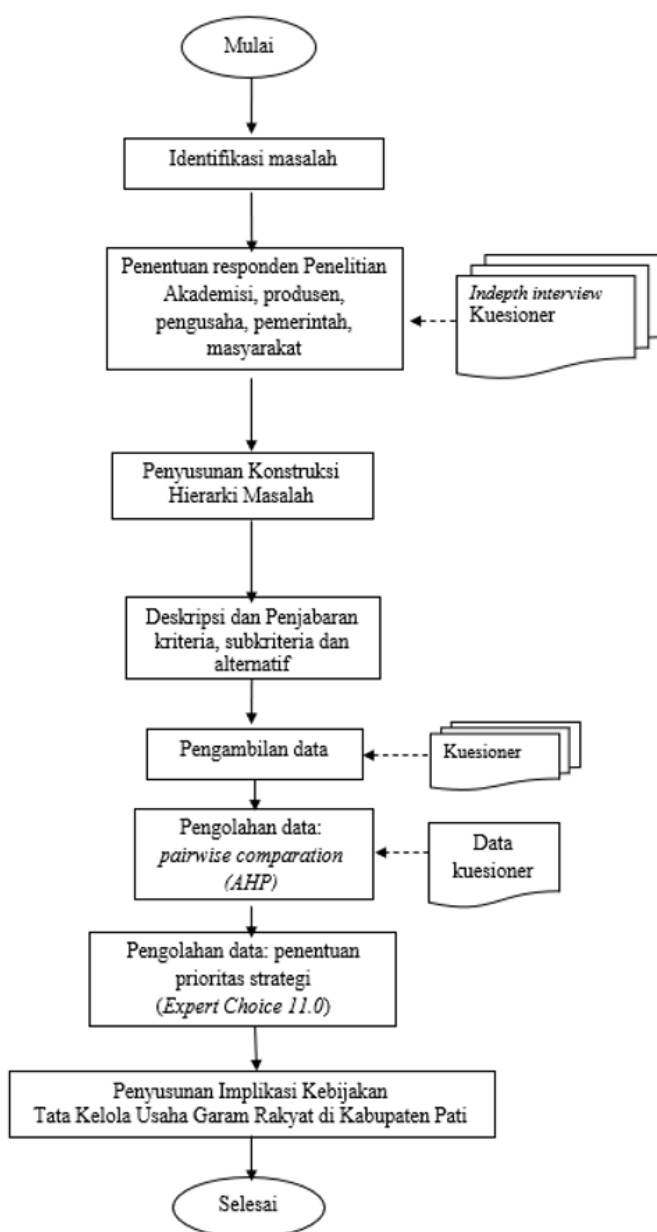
Mulai

Identifikasi masalah

Penentuan responden Penelitian Akademisi, produsen, pengusaha, pemerintah, masyarakat

Indepth interview
Kuesioner

Penyusunan Konstruksi Hierarki Masalah

Deskripsi dan Penjabaran kriteria, subkriteria dan alternatif

Pengambilan data

Kuesioner

Pengolahan data: pairwise comparation (AHP)

Data kuesioner

Pengolahan data: penentuan prioritas strategi (Expert Choice 11.0)

Penyusunan Implikasi Kebijakan Tata Kelola Usaha Garam Rakyat di Kabupaten Pati

Selesai